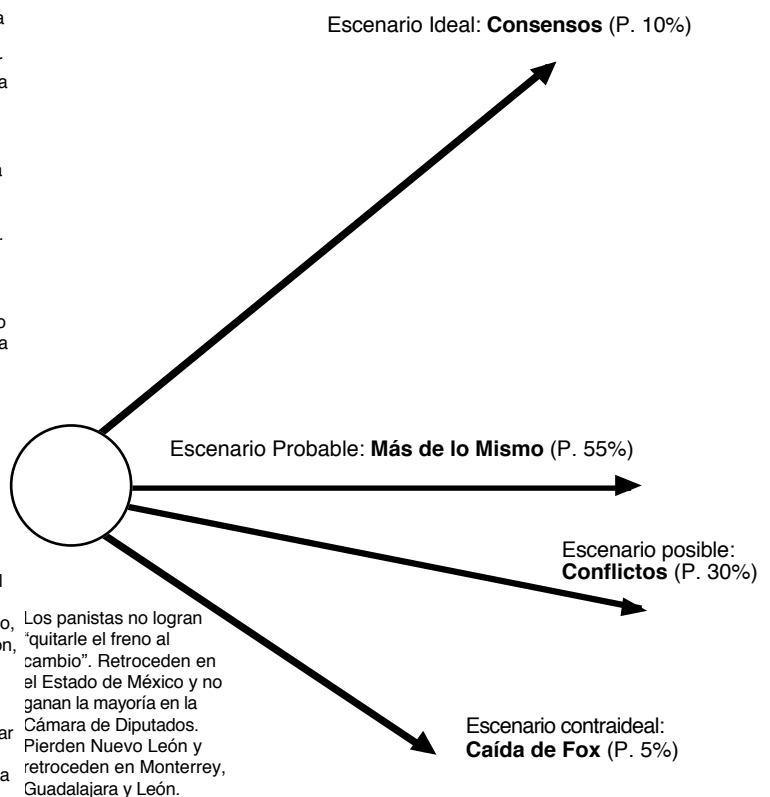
Escenario Ideal: **Consensos** (P. 10%)

Escenario Probable: **Más de lo Mismo** (P. 55%)

Escenario posible: **Conflictos** (P. 30%)

Los panistas no logran "quitarle el freno al cambio". Retroceden en el Estado de México y no ganan la mayoría en la Cámara de Diputados. Pierden Nuevo León y retroceden en Monterrey, Guadalajara y León.

Escenario contraideal: **Caída de Fox** (P. 5%)